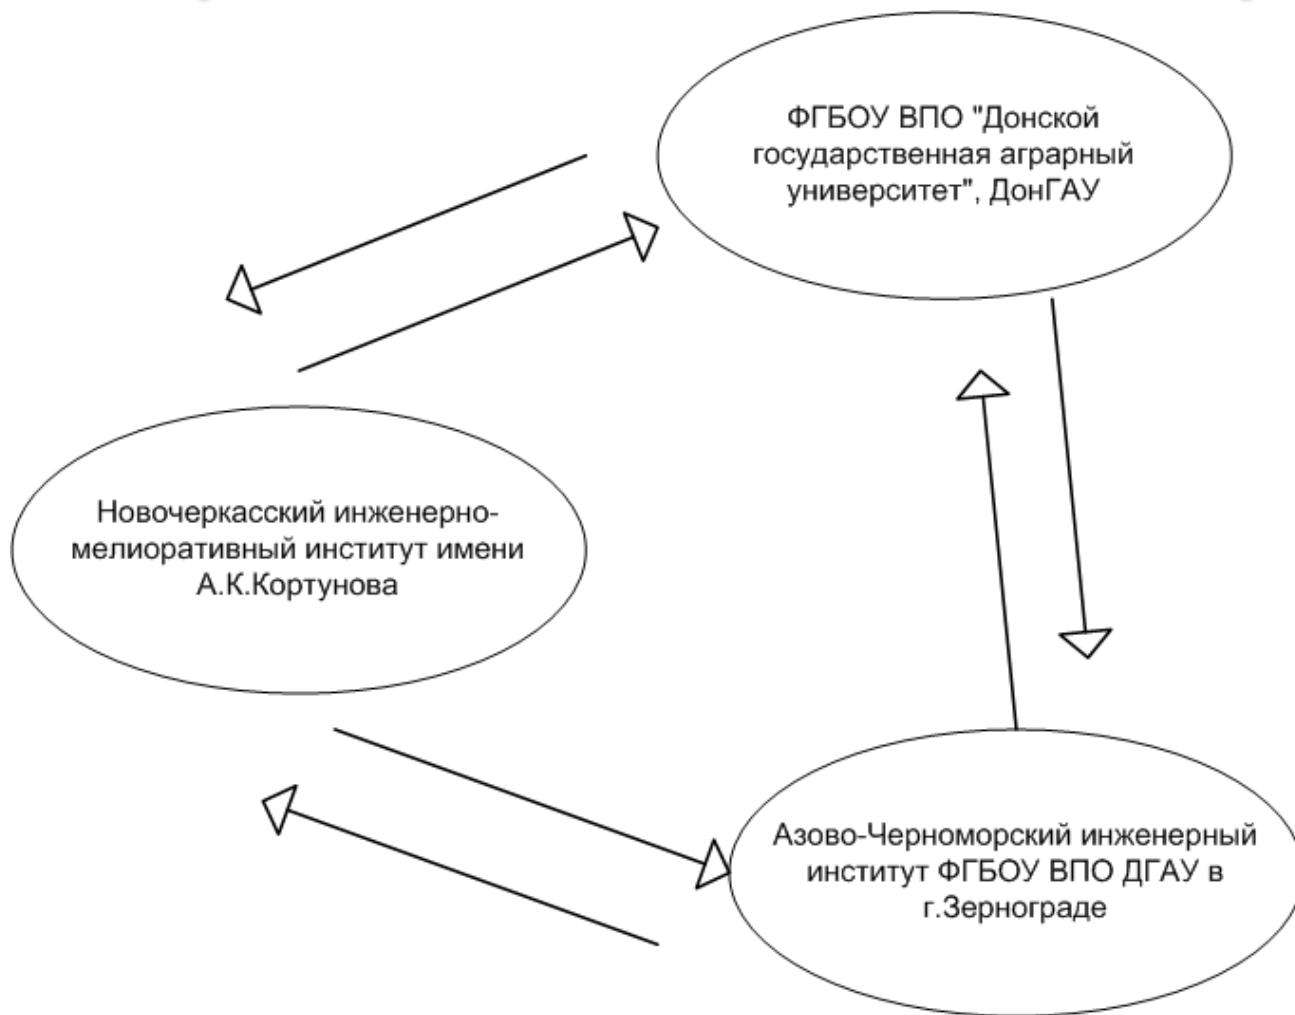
ФГБОУ ВПО "Донской государственная аграрный университет", ДонГАУ

Новочеркасский инженерно-мелиоративный институт имени А.К.Кортунова

Азово-Черноморский инженерный институт ФГБОУ ВПО ДГАУ в г.Зернограде